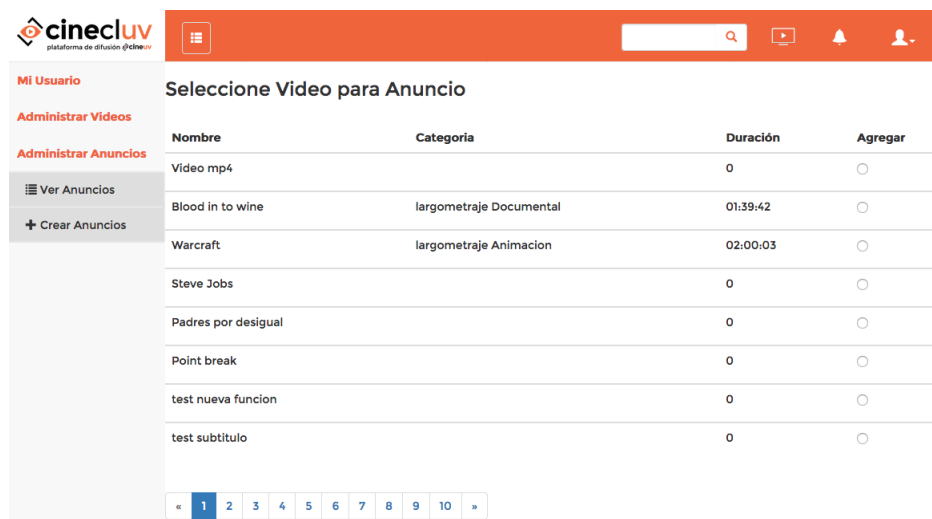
cinecluv
plataforma de difusión cineuv

Mi Usuario

Administrar Videos

Administrar Anuncios

Ver Anuncios

+ Crear Anuncios

Seleccione Video para Anuncio

| Nombre | Categoria | Duración | Agregar |
|---|---|---|---|
| Video mp4 | | 0 | |
| Blood in to wine | largometraje Documental | 01:39:42 | |
| Warcraft | largometraje Animacion | 02:00:03 | |
| Steve Jobs | | 0 | |
| Padres por desigual | | 0 | |
| Point break | | 0 | |
| test nueva funcion | | 0 | |
| test subtitulo | | 0 | |

« 1 2 3 4 5 6 7 8 9 10 »